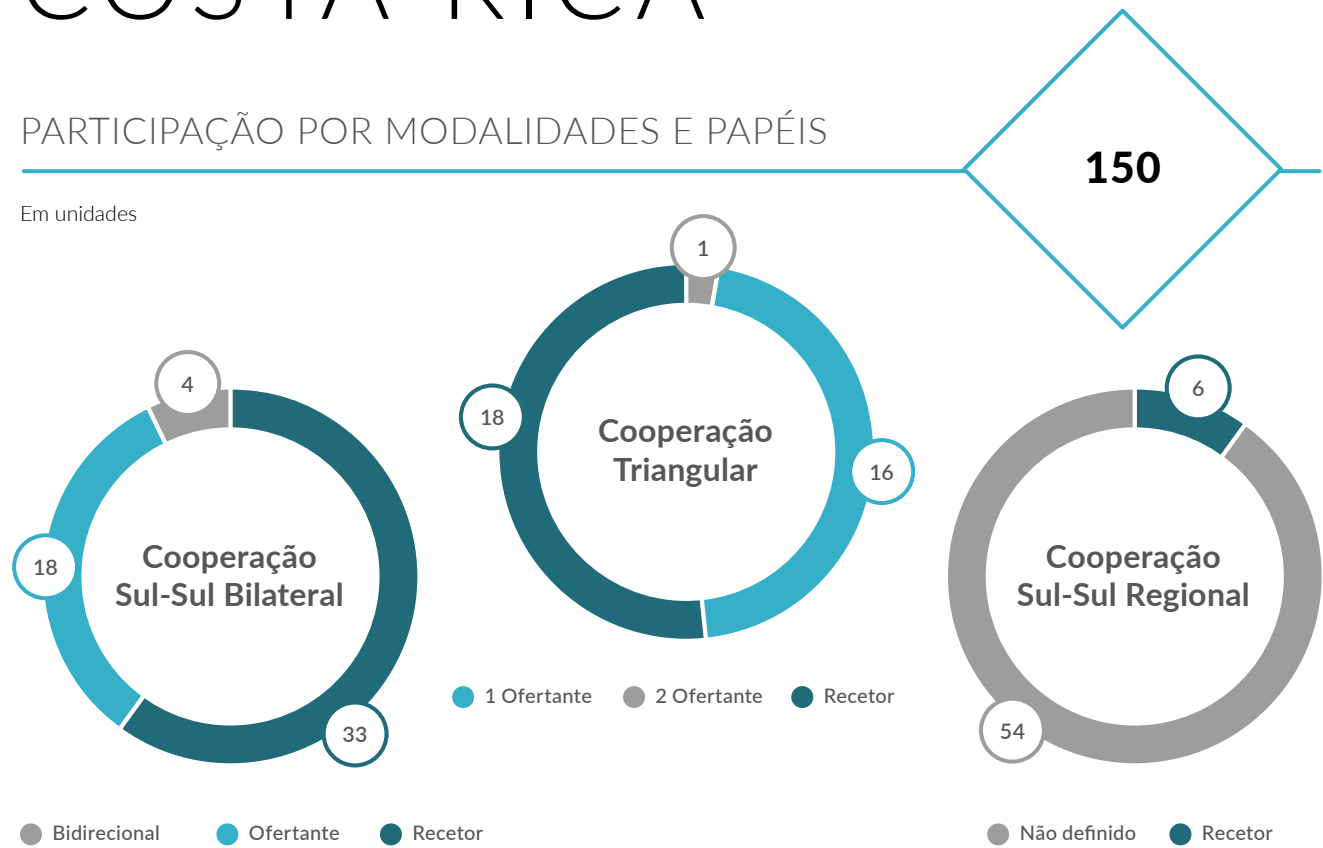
COSTA RICA

PARTICIPAÇÃO POR MODALIDADES E PAPÉIS

150

Em unidades

1
18
Cooperação Triangular
16

4
18
Cooperação Sul-Sul Bilateral
33

6
Cooperação Sul-Sul Regional
54

1 Ofertante 2 Ofertante Recetor

Bidirecional Ofertante Recetor

Não definido Recetor